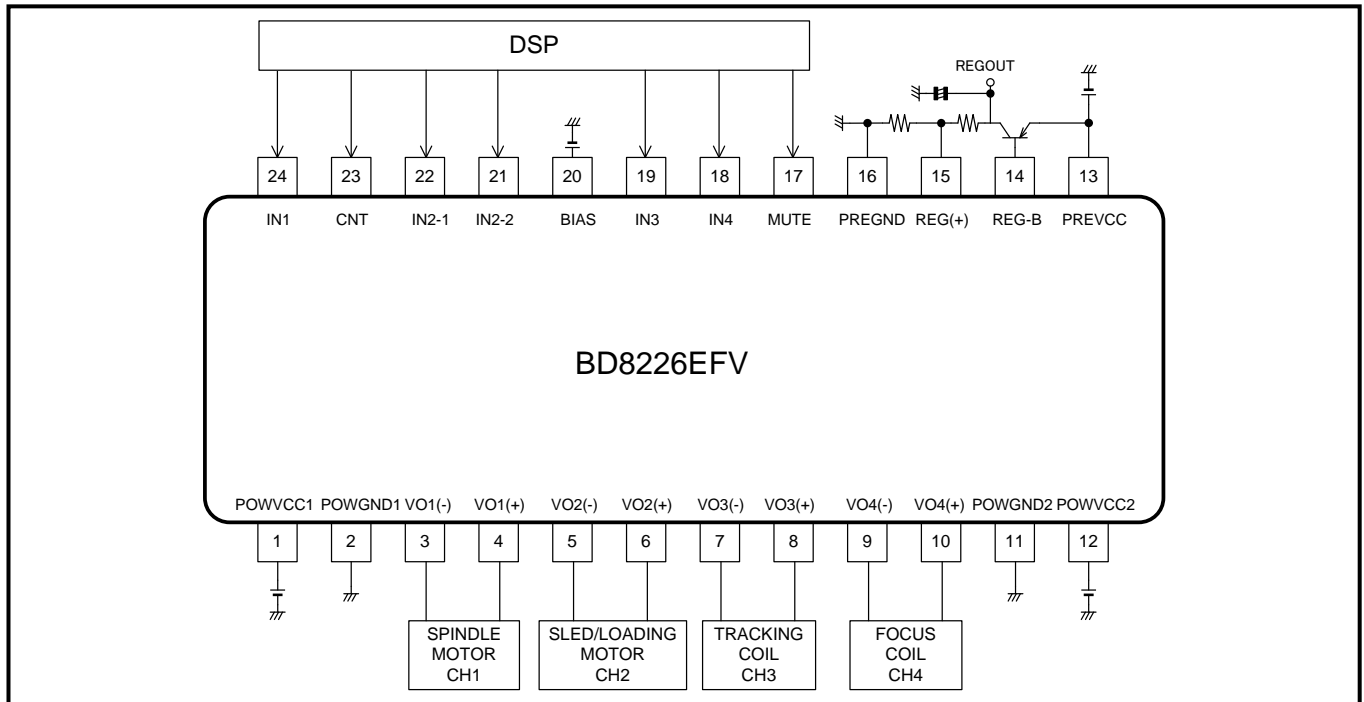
DSP

REGOUT

24 23 22 21 20 19 18 17 16 15 14 13

IN1 CNT IN2-1 IN2-2 BIAS IN3 IN4 MUTE PREGND REG(+) REG-B PREVCC

BD8226EFV

POWVCC1 POWGND1 VO1(-) VO1(+) VO2(-) VO2(+) VO3(-) VO3(+) VO4(-) VO4(+) POWGND2 POWVCC2

1 2 3 4 5 6 7 8 9 10 11 12

SPINDLE MOTOR CH1

SLED/LOADING MOTOR CH2

TRACKING COIL CH3

FOCUS COIL CH4